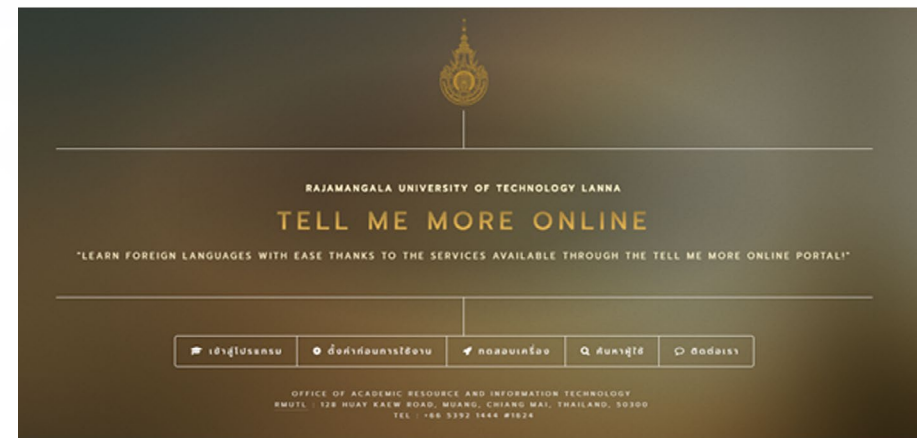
RAJAMANGALA UNIVERSITY OF TECHNOLOGY LANNA

TELL ME MORE ONLINE

"LEARN FOREIGN LANGUAGES WITH EASE THANKS TO THE SERVICES AVAILABLE THROUGH THE TELL ME MORE ONLINE PORTAL!"

เข้าสู่โปรแกรม | ตั้งค่าก่อนการใช้งาน | ทดสอบเครื่อง | ค้นหาผู้ใช้ | ติดต่อเรา

OFFICE OF ACADEMIC RESOURCE AND INFORMATION TECHNOLOGY
RMUTL : 128 HUAY KAEW ROAD, MUANG, CHIANG MAI, THAILAND, 50300
TEL : +66 5392 1444 #1624